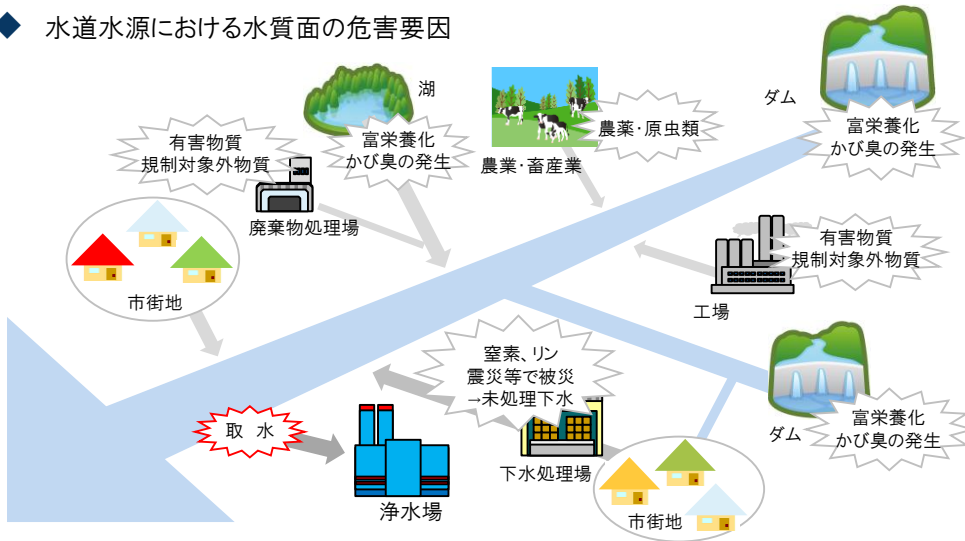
◆ 水道水源における水質面の危害要因

湖

富栄養化
かび臭の発生

農薬･原虫類

農業･畜産業

ダム

富栄養化
かび臭の発生

有害物質
規制対象外物質

廃棄物処理場

市街地

有害物質
規制対象外物質

工場

窒素、リン
震災等で被災
→未処理下水

ダム

富栄養化
かび臭の発生

取 水

浄水場

下水処理場

市街地